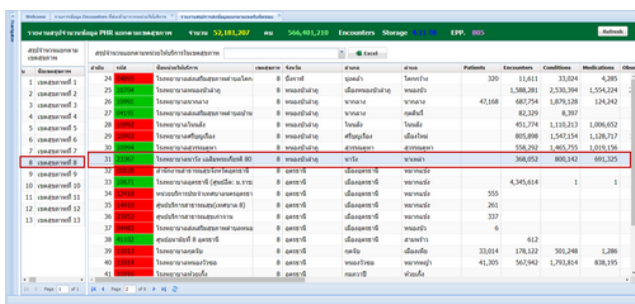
Welcome | รายงานข้อมูล Encounters ที่ส่งเข้าจากหน่วยบริการ | รายงานสรุปรายชื่อข้อมูลแยกตามหน่วยบริการ

รายงานสรุปจำนวนข้อมูล PHR แยกตามเขตสุขภาพ จำนวน 52,181,267 คน 566,401,210 Encounters Storage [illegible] EPP. 005

Refresh

สรุปจำนวนแยกตามเขตสุขภาพ

สรุปจำนวนแยกตามหน่วยบริการในเขตสุขภาพ

Excel

| ลำดับ | รหัส | ชื่อหน่วยบริการ | เขตสุขภาพ | จังหวัด | อำเภอ | ตำบล | Patients | Encounters | Conditions | Medications |
|---|---|---|---|---|---|---|---|---|---|---|
| 24 | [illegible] | โรงพยาบาลส่งเสริมสุขภาพตำบล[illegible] | 8 | บึงกาฬ | บุ่งคล้า | โคกกว้าง | 320 | 11,611 | 33,024 | 4,285 |
| 25 | 10704 | โรงพยาบาลหนองบัวลำภู | 8 | หนองบัวลำภู | เมืองหนองบัวลำภู | หนองบัว | | 1,588,281 | 2,530,394 | 1,554,224 |
| 26 | 10991 | โรงพยาบาลนากลาง | 8 | หนองบัวลำภู | นากลาง | นากลาง | 47,168 | 687,754 | 1,879,128 | 124,242 |
| 27 | 04191 | โรงพยาบาลส่งเสริมสุขภาพตำบล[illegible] | 8 | หนองบัวลำภู | นากลาง | กุดดินจี่ | | 82,329 | 8,397 | |
| 28 | 10992 | โรงพยาบาลโนนสัง | 8 | หนองบัวลำภู | โนนสัง | โนนสัง | | 451,774 | 1,110,213 | 1,006,652 |
| 29 | 10993 | โรงพยาบาลศรีบุญเรือง | 8 | หนองบัวลำภู | ศรีบุญเรือง | เมืองใหม่ | | 805,898 | 1,547,154 | 1,128,717 |
| 30 | 10994 | โรงพยาบาลสุวรรณคูหา | 8 | หนองบัวลำภู | สุวรรณคูหา | สุวรรณคูหา | | 558,292 | 1,465,755 | 1,019,156 |
| 31 | 23367 | โรงพยาบาลนาวัง เฉลิมพระเกียรติ 80 | 8 | หนองบัวลำภู | นาวัง | นาเหล่า | | 368,052 | 800,142 | 691,325 |
| 32 | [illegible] | สำนักงานสาธารณสุขจังหวัดอุดรธานี | 8 | อุดรธานี | เมืองอุดรธานี | หมากแข้ง | | | | |
| 33 | 10671 | โรงพยาบาลอุดรธานี (ศูนย์ฯ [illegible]) | 8 | อุดรธานี | เมืองอุดรธานี | หมากแข้ง | | 4,345,614 | 1 | 1 |
| 34 | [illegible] | ศูนย์บริการสาธารณสุขเทศบาลนครอุดรธานี | 8 | อุดรธานี | เมืองอุดรธานี | หมากแข้ง | 555 | | | |
| 35 | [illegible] | ศูนย์บริการสาธารณสุข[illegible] | 8 | อุดรธานี | เมืองอุดรธานี | หมากแข้ง | 261 | | | |
| 36 | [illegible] | ศูนย์บริการสาธารณสุข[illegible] | 8 | อุดรธานี | เมืองอุดรธานี | หมากแข้ง | 337 | | | |
| 37 | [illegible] | โรงพยาบาลส่งเสริมสุขภาพตำบล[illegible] | 8 | อุดรธานี | เมืองอุดรธานี | หนองบัว | 6 | | | |
| 38 | 41102 | ศูนย์อนามัยที่ 8 อุดรธานี | 8 | อุดรธานี | เมืองอุดรธานี | สามพร้าว | | 612 | | |
| 39 | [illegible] | โรงพยาบาลกุดจับ | 8 | อุดรธานี | กุดจับ | เมืองเพีย | 33,014 | 178,122 | 501,248 | 1,286 |
| 40 | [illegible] | โรงพยาบาลหนองวัวซอ | 8 | อุดรธานี | หนองวัวซอ | หมากหญ้า | 41,305 | 567,942 | 1,793,814 | 838,195 |
| 41 | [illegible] | โรงพยาบาลกุมภวาปี | 8 | อุดรธานี | กุมภวาปี | ห้วยเกิ้ง | | | | |

เขตสุขภาพที่ 1
เขตสุขภาพที่ 2
เขตสุขภาพที่ 3
เขตสุขภาพที่ 4
เขตสุขภาพที่ 5
เขตสุขภาพที่ 6
เขตสุขภาพที่ 7
เขตสุขภาพที่ 8
เขตสุขภาพที่ 9
เขตสุขภาพที่ 10
เขตสุขภาพที่ 11
เขตสุขภาพที่ 12
เขตสุขภาพที่ 13

Page 1 of 1
Page 2 of 5